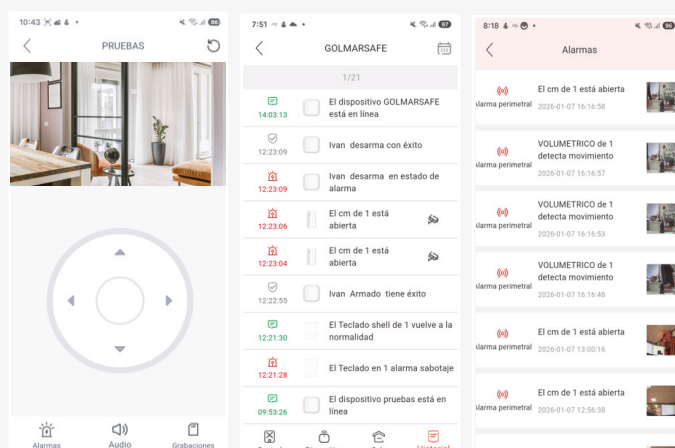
10:43 96

PRUEBAS

Alarmas
Audio
Grabaciones

7:51 97

GOLMARSAFE

1/21

14:03:13
El dispositivo GOLMARSAFE está en línea

12:23:09
Ivan desarma con éxito

12:23:09
Ivan desarma en estado de alarma

12:23:06
El cm de 1 está abierta

12:23:04
El cm de 1 está abierta

12:22:55
Ivan Armado tiene éxito

12:21:30
El Teclado shell de 1 vuelve a la normalidad

12:21:28
El Teclado en 1 alarma sabotaje

09:53:26
El dispositivo pruebas está en línea

8:18 96

Alarmas

Alarma perimetral
El cm de 1 está abierta
2026-01-07 16:16:58

Alarma perimetral
VOLUMETRICO de 1 detecta movimiento
2026-01-07 16:16:57

Alarma perimetral
VOLUMETRICO de 1 detecta movimiento
2026-01-07 16:16:53

Alarma perimetral
VOLUMETRICO de 1 detecta movimiento
2026-01-07 16:16:48

Alarma perimetral
El cm de 1 está abierta
2026-01-07 13:00:16

Alarma perimetral
El cm de 1 está abierta
2026-01-07 12:56:38